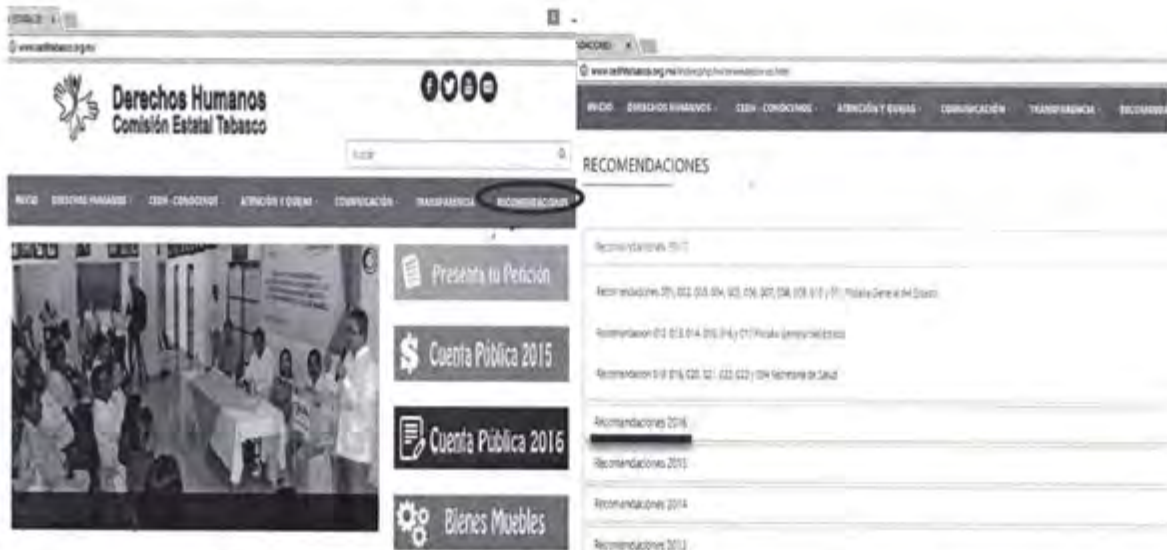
www.cedhtabasco.org.mx

Derechos Humanos
Comisión Estatal Tabasco

Buscar

INICIO DERECHOS HUMANOS CEDH - CONOCENOS ATENCIÓN Y QUEJAS COMUNICACIÓN TRANSPARENCIA RECOMENDACIONES

Presenta tu Petición

Cuenta Pública 2015

Cuenta Pública 2016

Bienes Muebles

www.cedhtabasco.org.mx/index.php/recomendaciones

INICIO DERECHOS HUMANOS CEDH - CONOCENOS ATENCIÓN Y QUEJAS COMUNICACIÓN TRANSPARENCIA RECOMENDACIONES

RECOMENDACIONES

Recomendaciones 2017

Recomendaciones 001, 002, 003, 004, 005, 006, 007, 008, 009, 010 y 011 Fiscalía General del Estado

Recomendacion 012, 013, 014, 015, 016 y 017 Fiscalía General del Estado

Recomendacion 018, 019, 020, 021, 022, 023 y 024 Secretaria de Salud

Recomendaciones 2016

Recomendaciones 2015

Recomendaciones 2014

Recomendaciones 2013